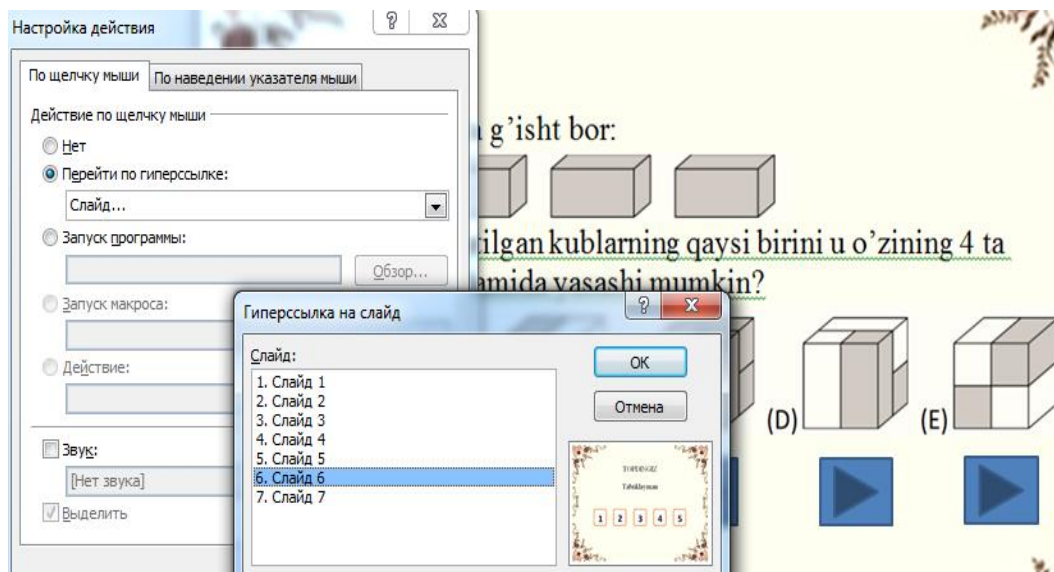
Настройка действия

По щелчку мыши | По наведении указателя мыши

Действие по щелчку мыши

Нет

Перейти по гиперссылке:

Слайд...

Запуск программы:

Обзор...

Запуск макроса:

Действие:

Звук:

[Нет звука]

Выделить

g'isht bor:

ilgan kublarning qaysi birini u o'zining 4 ta

amida yasashi mumkin?

Гиперссылка на слайд

Слайд:

1. Слайд 1
2. Слайд 2
3. Слайд 3
4. Слайд 4
5. Слайд 5
6. Слайд 6
7. Слайд 7

OK

Отмена

TOPDINGIZ

Tabriklaymiz

1 2 3 4 5

(D)

(E)